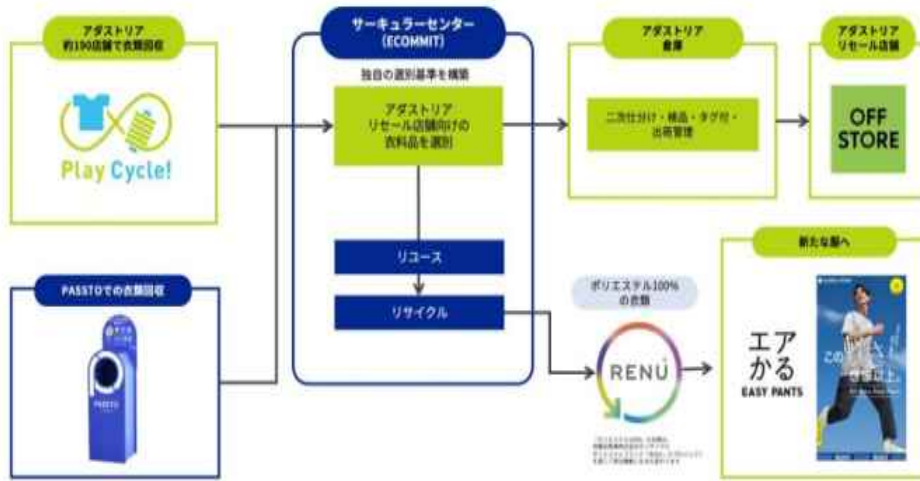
アダストリア
約1390店舗で衣類回収

Play Cycle!

PASSTOでの衣類回収

PASSTO

サーキュラーセンター
(ECOMMIT)

独自の選別基準を構築

アダストリア
リセール店舗向けの
衣料品を選別

リユース

リサイクル

アダストリア
倉庫

二次仕分け・検品・タグ付・
出荷管理

アダストリア
リセール店舗

OFF
STORE

ポリエステル100%
の衣類

RENU

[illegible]

新たな服へ

エア
かる
EASY PANTS

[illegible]